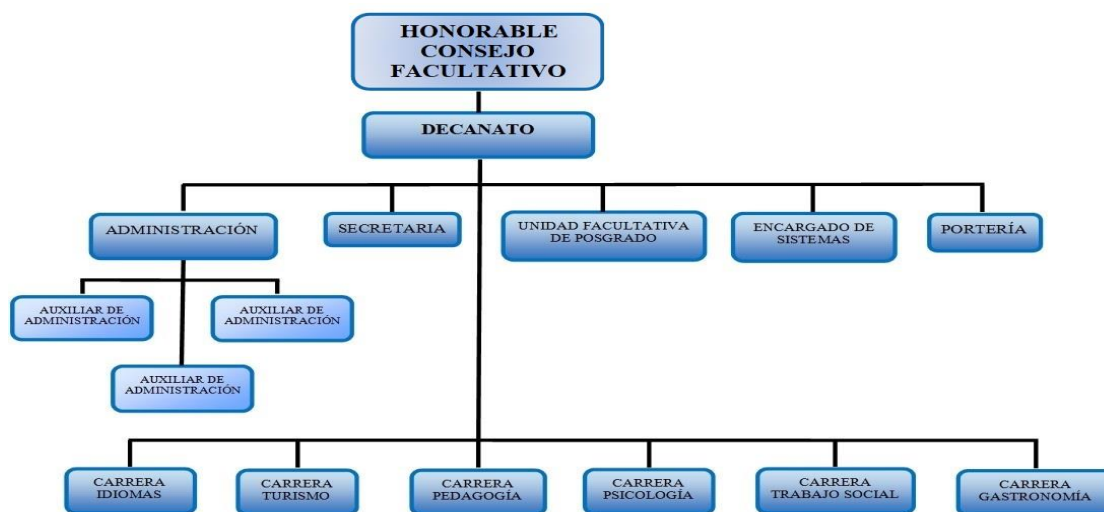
HONORABLE CONSEJO FACULTATIVO

DECANATO

ADMINISTRACIÓN

SECRETARIA

UNIDAD FACULTATIVA DE POSGRADO

ENCARGADO DE SISTEMAS

PORTERÍA

AUXILIAR DE ADMINISTRACIÓN

AUXILIAR DE ADMINISTRACIÓN

AUXILIAR DE ADMINISTRACIÓN

CARRERA IDIOMAS

CARRERA TURISMO

CARRERA PEDAGOGÍA

CARRERA PSICOLOGÍA

CARRERA TRABAJO SOCIAL

CARRERA GASTRONOMÍA